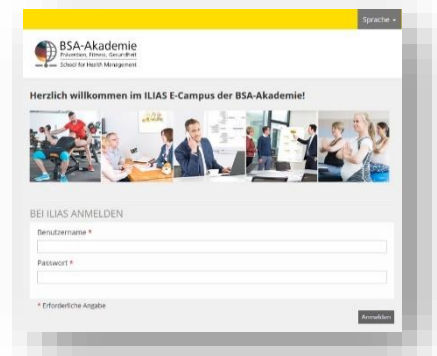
Sprache

BSA-Akademie
Prävention, Fitness, Gesundheit
School for Health Management

Herzlich willkommen im ILIAS E-Campus der BSA-Akademie!

BEI ILIAS ANMELDEN

Benutzername *

Passwort *

* Erforderliche Angabe

Anmelden